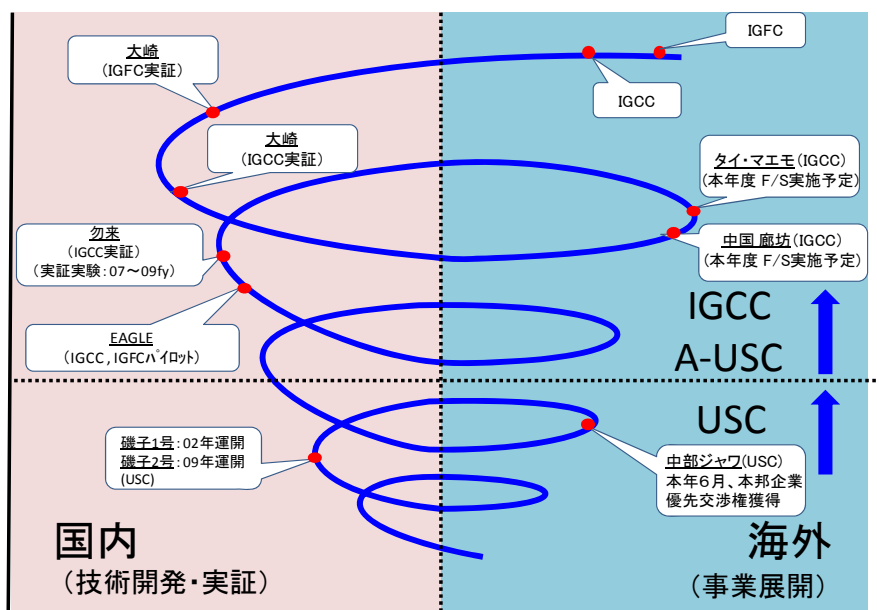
IGFC

大崎
（IGFC実証）

IGCC

大崎
（IGCC実証）

タイ・マエモ（IGCC）
（本年度 F/S実施予定）

勿来
（IGCC実証）
（実証実験：07～09fy）

中国 廊坊（IGCC）
（本年度 F/S実施予定）

EAGLE
（IGCC，IGFCパイロット）

IGCC
A-USC

USC

磯子1号：02年運開
磯子2号：09年運開
(USC)

中部ジャワ(USC)
本年6月、本邦企業
優先交渉権獲得

国内
（技術開発・実証）

海外
（事業展開）